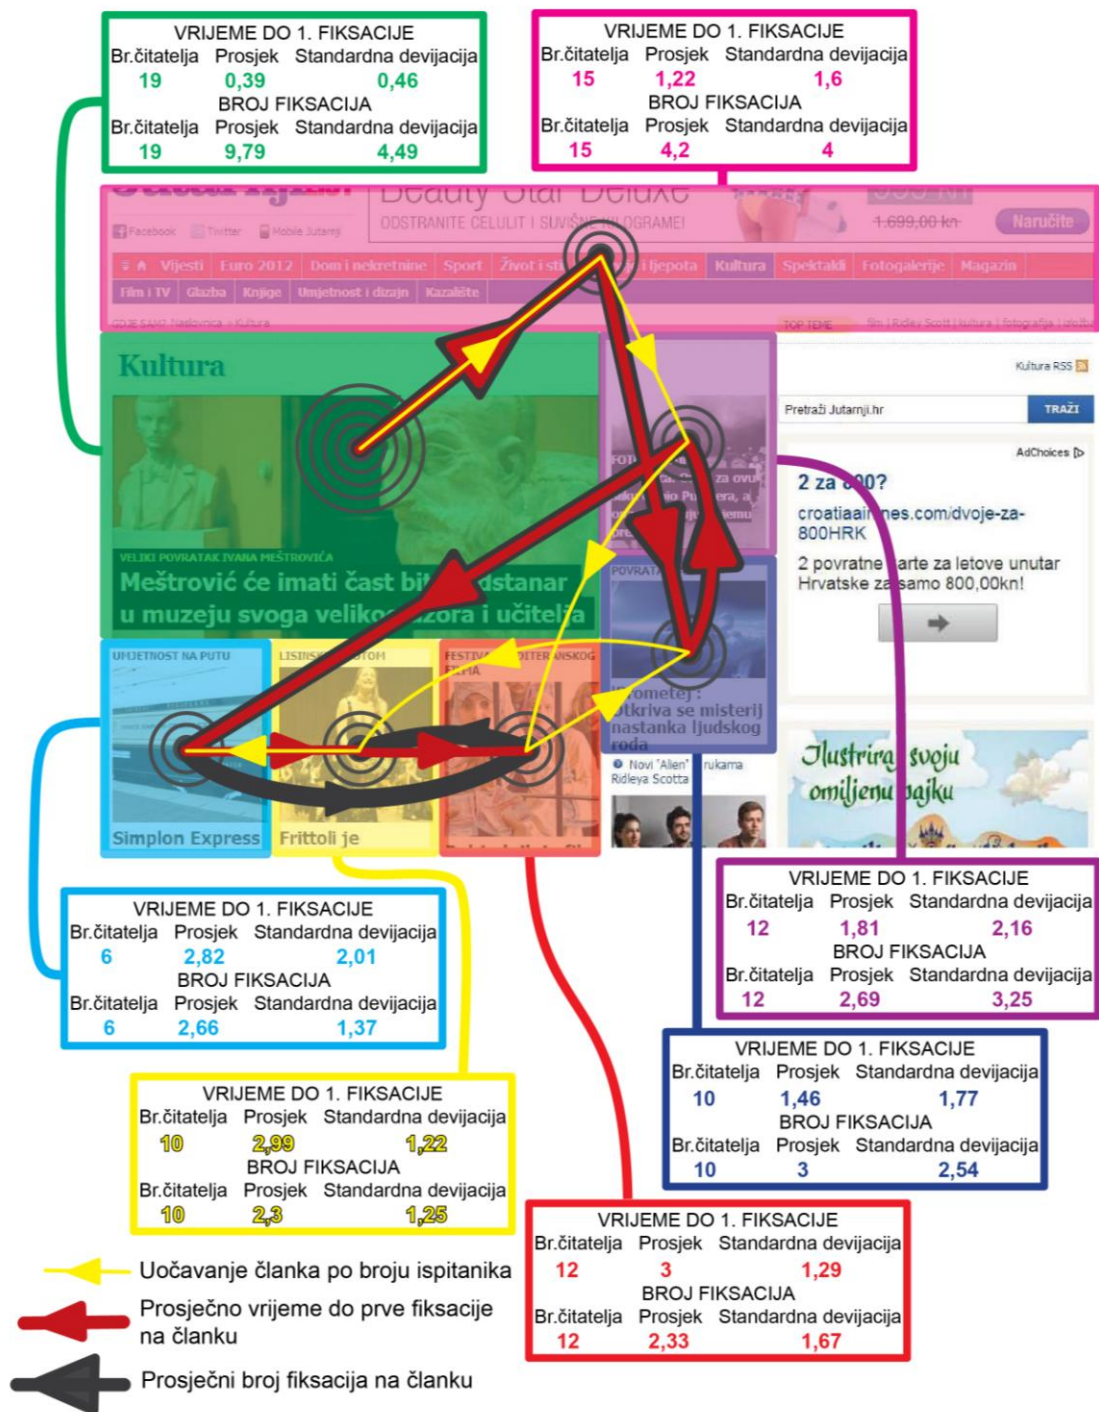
VRIJEME DO 1. FIKSACIJE

| Br.čitatelja | Prosjek | Standardna devijacija |
|---|---|---|
| 19 | 0,39 | 0,46 |

BROJ FIKSACIJA

| Br.čitatelja | Prosjek | Standardna devijacija |
|---|---|---|
| 19 | 9,79 | 4,49 |

VRIJEME DO 1. FIKSACIJE

| Br.čitatelja | Prosjek | Standardna devijacija |
|---|---|---|
| 15 | 1,22 | 1,6 |

BROJ FIKSACIJA

| Br.čitatelja | Prosjek | Standardna devijacija |
|---|---|---|
| 15 | 4,2 | 4 |

Beauty Star Deluxe
ODSTRANITE CELULIT I SUVIŠNE KILOGRAME!
1.699,00 kn
Naručite
Facebook Twitter Mobile Jutarnji
Vijesti Euro 2012 Dom i nekretnine Sport Život i sti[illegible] i ljepota Kultura Spektakl Fotogalerije Magazin
Film i TV Glazba Knjige Umjetnost i dizajn Kazalište
GDJE SAM? Naslovnica > Kultura
TOP TEME
Kultura
Kultura RSS
Pretraži Jutarnji.hr
TRAŽI
AdChoices
2 za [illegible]00?
croatiaair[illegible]nes.com/dvoje-za-800HRK
2 povratne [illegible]arte za letove unutar Hrvatske za samo 800,00kn!
VELIKI POVRATAK IVANA MEŠTROVIĆA
Meštrović će imati čast bit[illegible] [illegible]dstanar u muzeju svoga veliko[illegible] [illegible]zora i učitelja
UMJETNOST NA PUTU
LISINSKI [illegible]TOM
FESTIVA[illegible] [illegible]ITERAN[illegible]SKOG FILMA
POVRATA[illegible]
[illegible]ometej: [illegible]otkriva se misterij nastanka ljudskog roda
Novi 'Alien' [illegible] rukama Ridleya Scotta
Ilustriraj svoju omiljenu bajku
Simplon Express
Frittoli je

VRIJEME DO 1. FIKSACIJE

| Br.čitatelja | Prosjek | Standardna devijacija |
|---|---|---|
| 12 | 1,81 | 2,16 |

BROJ FIKSACIJA

| Br.čitatelja | Prosjek | Standardna devijacija |
|---|---|---|
| 12 | 2,69 | 3,25 |

VRIJEME DO 1. FIKSACIJE

| Br.čitatelja | Prosjek | Standardna devijacija |
|---|---|---|
| 6 | 2,82 | 2,01 |

BROJ FIKSACIJA

| Br.čitatelja | Prosjek | Standardna devijacija |
|---|---|---|
| 6 | 2,66 | 1,37 |

VRIJEME DO 1. FIKSACIJE

| Br.čitatelja | Prosjek | Standardna devijacija |
|---|---|---|
| 10 | 1,46 | 1,77 |

BROJ FIKSACIJA

| Br.čitatelja | Prosjek | Standardna devijacija |
|---|---|---|
| 10 | 3 | 2,54 |

VRIJEME DO 1. FIKSACIJE

| Br.čitatelja | Prosjek | Standardna devijacija |
|---|---|---|
| 10 | 2,99 | 1,22 |

BROJ FIKSACIJA

| Br.čitatelja | Prosjek | Standardna devijacija |
|---|---|---|
| 10 | 2,3 | 1,25 |

VRIJEME DO 1. FIKSACIJE

| Br.čitatelja | Prosjek | Standardna devijacija |
|---|---|---|
| 12 | 3 | 1,29 |

BROJ FIKSACIJA

| Br.čitatelja | Prosjek | Standardna devijacija |
|---|---|---|
| 12 | 2,33 | 1,67 |

Uočavanje članka po broju ispitanika
Prosječno vrijeme do prve fiksacije na članku
Prosječni broj fiksacija na članku